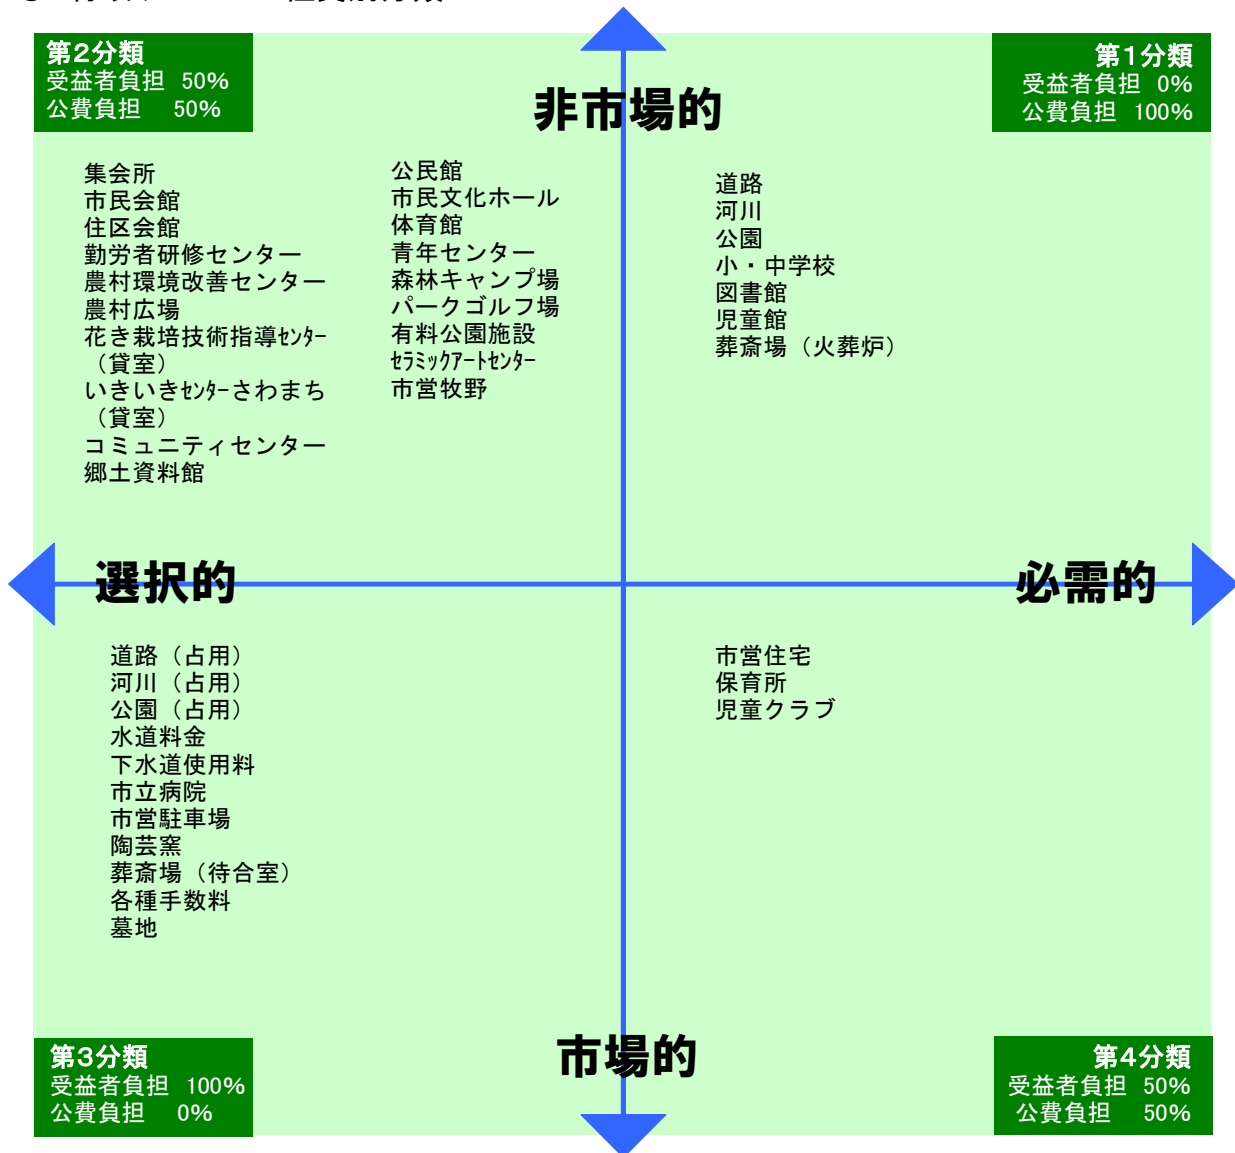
第2分類
受益者負担　50%
公費負担　50%

非市場的

第1分類
受益者負担　0%
公費負担　100%

集会所
市民会館
住区会館
勤労者研修センター
農村環境改善センター
農村広場
花き栽培技術指導ｾﾝﾀｰ（貸室）
いきいきｾﾝﾀｰさわまち（貸室）
コミュニティセンター
郷土資料館

公民館
市民文化ホール
体育館
青年センター
森林キャンプ場
パークゴルフ場
有料公園施設
ｾﾗﾐｯｸｱｰﾄｾﾝﾀｰ
市営牧野

道路
河川
公園
小・中学校
図書館
児童館
葬斎場（火葬炉）

選択的

必需的

道路（占用）
河川（占用）
公園（占用）
水道料金
下水道使用料
市立病院
市営駐車場
陶芸窯
葬斎場（待合室）
各種手数料
墓地

市営住宅
保育所
児童クラブ

第3分類
受益者負担　100%
公費負担　0%

市場的

第4分類
受益者負担　50%
公費負担　50%